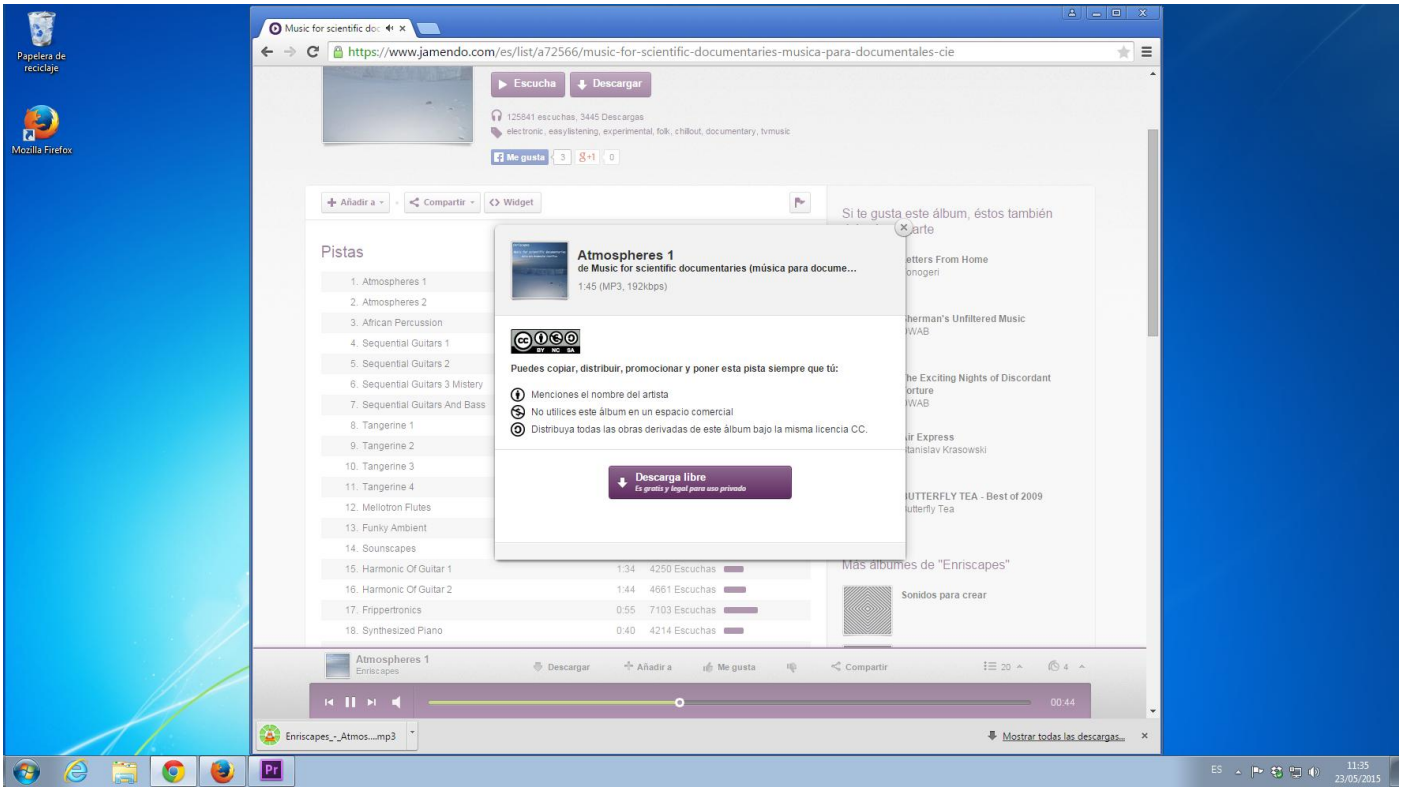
Papelera de reciclaje

Mozilla Firefox

Music for scientific doc

https://www.jamendo.com/es/list/a72566/music-for-scientific-documentaries-musica-para-documentales-cie

Escucha Descargar

125841 escuchas, 3445 Descargas

electronic, easylistening, experimental, folk, chillout, documentary, tvmusic

Me gusta 3 +1 0

Añadir a Compartir Widget

Pistas

1. Atmospheres 1
2. Atmospheres 2
3. African Percussion
4. Sequential Guitars 1
5. Sequential Guitars 2
6. Sequential Guitars 3 Mistery
7. Sequential Guitars And Bass
8. Tangerine 1
9. Tangerine 2
10. Tangerine 3
11. Tangerine 4
12. Mellotron Flutes
13. Funky Ambient
14. Sounscapes
15. Harmonic Of Guitar 1 1:34 4250 Escuchas
16. Harmonic Of Guitar 2 1:44 4661 Escuchas
17. Frippertronics 0:55 7103 Escuchas
18. Synthesized Piano 0:40 4214 Escuchas

Si te gusta este álbum, éstos también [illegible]arte

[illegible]etters From Home
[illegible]onogeri

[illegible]herman's Unfiltered Music
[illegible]WAB

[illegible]he Exciting Nights of Discordant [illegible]orture
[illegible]WAB

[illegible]ir Express
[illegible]tanislav Krasowski

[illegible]UTTERFLY TEA - Best of 2009
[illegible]utterfly Tea

Más álbumes de "Enriscapes"

Sonidos para crear

Atmospheres 1
de Music for scientific documentaries (música para docume...
1:45 (MP3, 192kbps)

BY NC SA

Puedes copiar, distribuir, promocionar y poner esta pista siempre que tú:

Menciones el nombre del artista
No utilices este álbum en un espacio comercial
Distribuya todas las obras derivadas de este álbum bajo la misma licencia CC.

Descarga libre
Es gratis y legal para uso privado

Atmospheres 1
Enriscapes

Descargar Añadir a Me gusta Compartir 20 4

00:44

Enriscapes_-_Atmos....mp3

Mostrar todas las descargas...

ES 11:35 23/05/2015